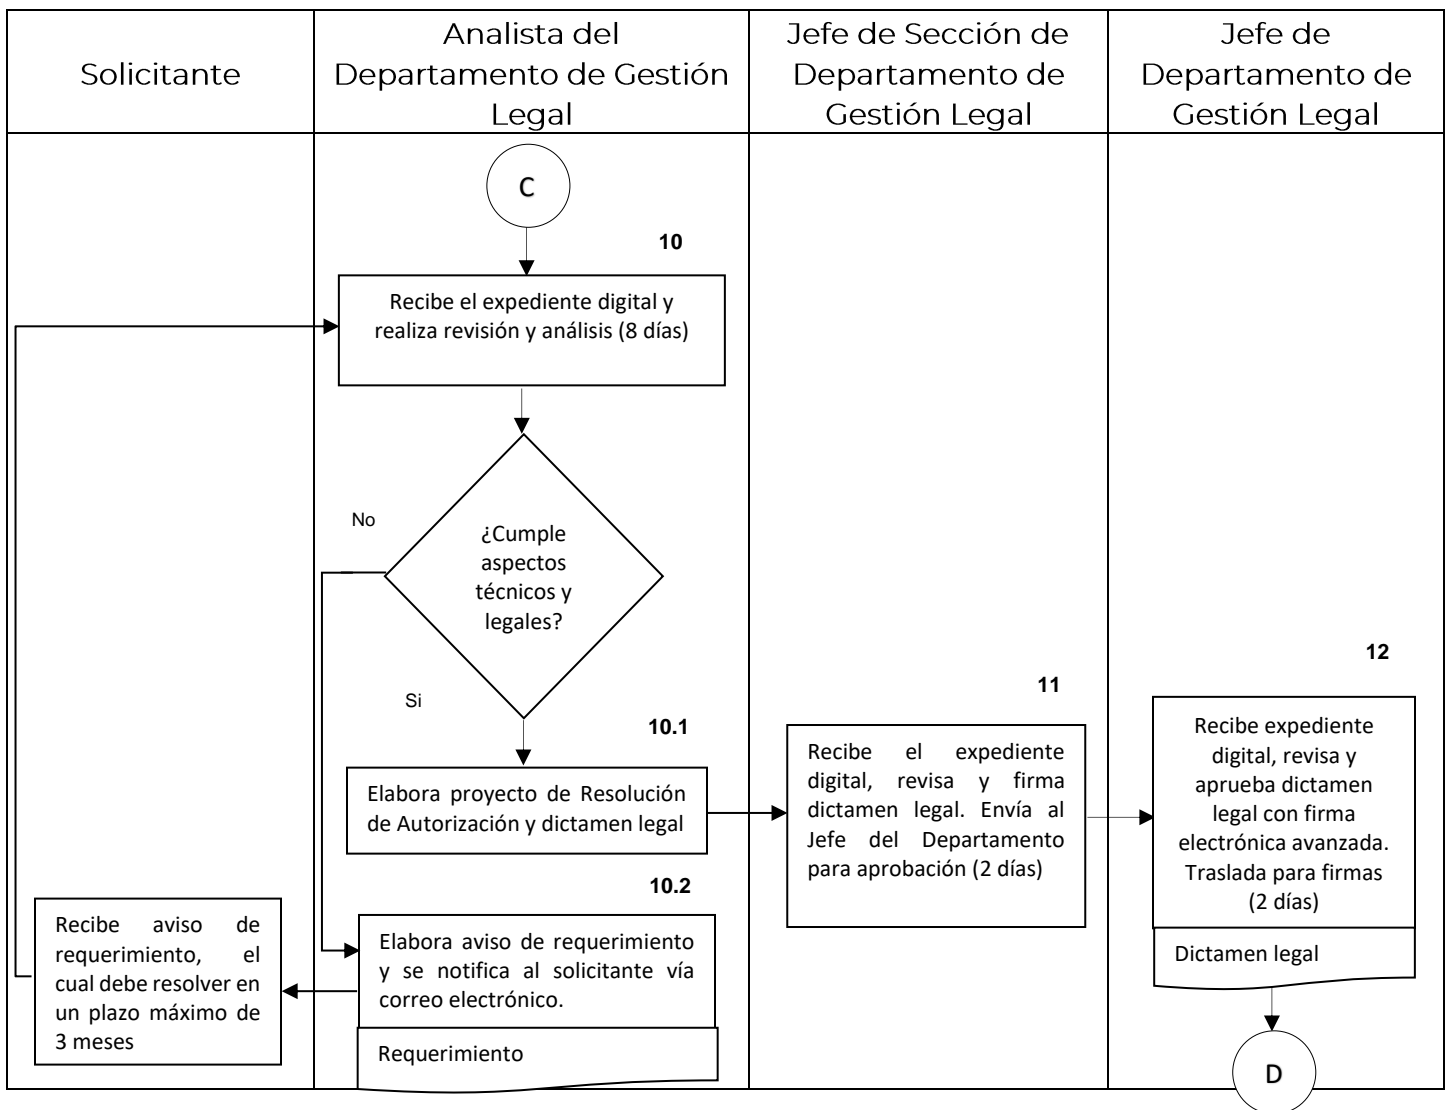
| Solicitante | Analista del Departamento de Gestión Legal | Jefe de Sección de Departamento de Gestión Legal | Jefe de Departamento de Gestión Legal |
|---|---|---|---|

C

10

Recibe el expediente digital y realiza revisión y análisis (8 días)

No

¿Cumple aspectos técnicos y legales?

Si

10.1

Elabora proyecto de Resolución de Autorización y dictamen legal

11

Recibe el expediente digital, revisa y firma dictamen legal. Envía al Jefe del Departamento para aprobación (2 días)

12

Recibe expediente digital, revisa y aprueba dictamen legal con firma electrónica avanzada. Traslada para firmas (2 días)

Dictamen legal

D

10.2

Elabora aviso de requerimiento y se notifica al solicitante vía correo electrónico.

Requerimiento

Recibe aviso de requerimiento, el cual debe resolver en un plazo máximo de 3 meses